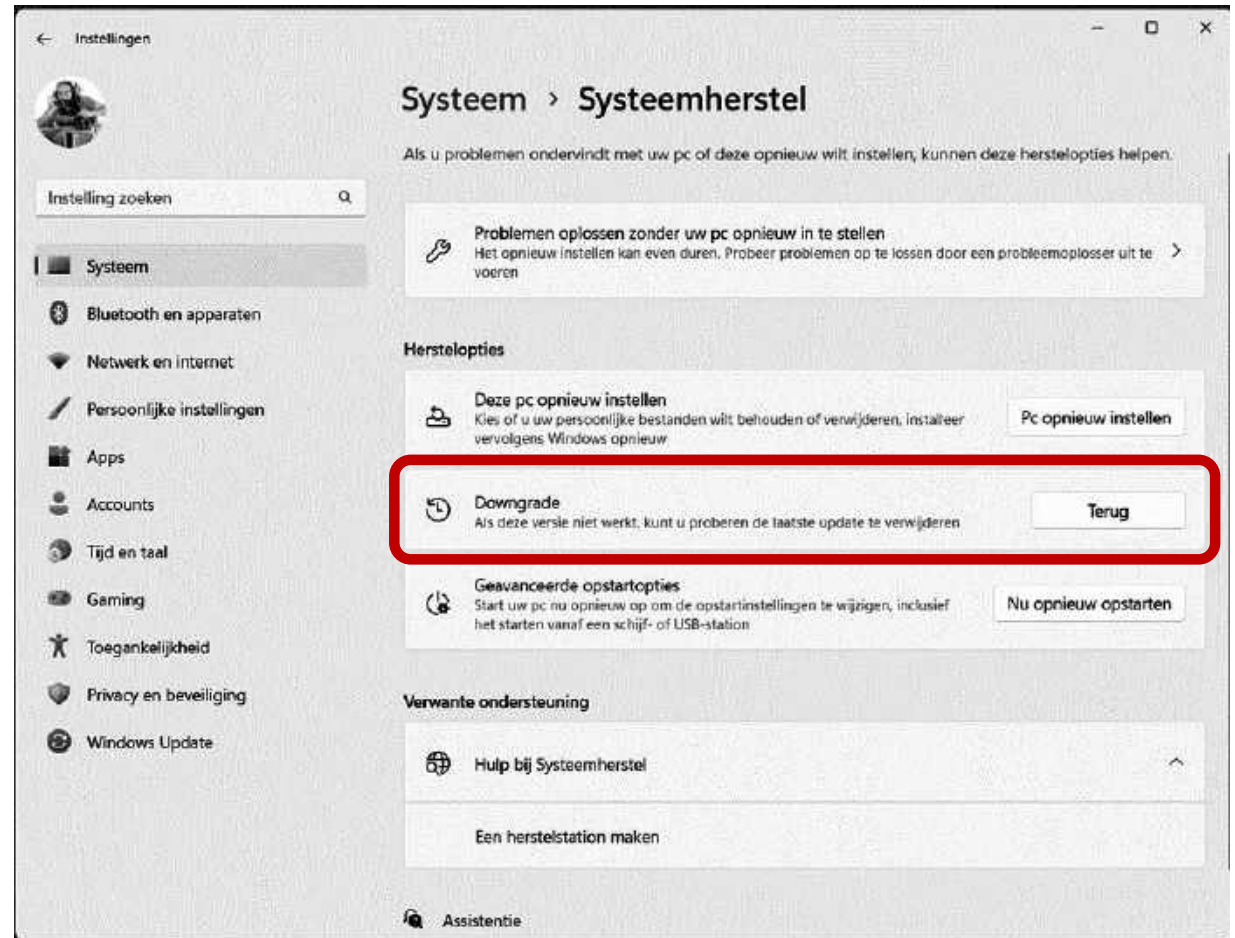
Instellingen

Instelling zoeken

Systeem
Bluetooth en apparaten
Netwerk en internet
Persoonlijke instellingen
Apps
Accounts
Tijd en taal
Gaming
Toegankelijkheid
Privacy en beveiliging
Windows Update

Systeem › Systeemherstel

Als u problemen ondervindt met uw pc of deze opnieuw wilt instellen, kunnen deze herstelopties helpen.

Problemen oplossen zonder uw pc opnieuw in te stellen
Het opnieuw instellen kan even duren. Probeer problemen op te lossen door een probleemoplosser uit te voeren

Herstelopties

Deze pc opnieuw instellen
Kies of u uw persoonlijke bestanden wilt behouden of verwijderen, installeer vervolgens Windows opnieuw
Pc opnieuw instellen

Downgrade
Als deze versie niet werkt, kunt u proberen de laatste update te verwijderen
Terug

Geavanceerde opstartopties
Start uw pc nu opnieuw op om de opstartinstellingen te wijzigen, inclusief het starten vanaf een schijf- of USB-station
Nu opnieuw opstarten

Verwante ondersteuning

Hulp bij Systeemherstel

Een herstelstation maken

Assistentie